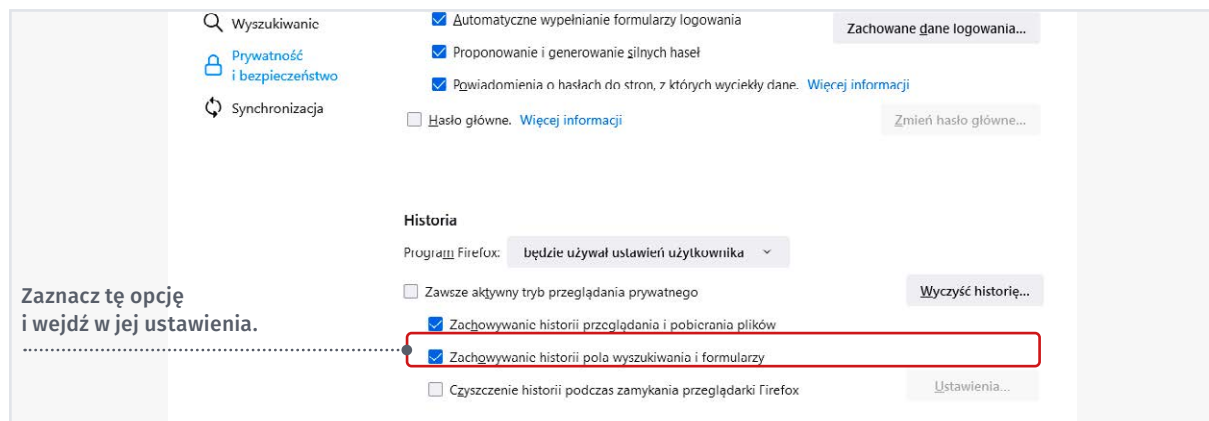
Wyszukiwanie

Prywatność i bezpieczeństwo

Synchronizacja

Automatyczne wypełnianie formularzy logowania

Zachowane dane logowania...

Proponowanie i generowanie silnych haseł

Powiadomienia o hasłach do stron, z których wyciekły dane. Więcej informacji

Hasło główne. Więcej informacji

Zmień hasło główne...

Historia

Program Firefox: będzie używał ustawień użytkownika

Zawsze aktywny tryb przeglądania prywatnego

Wyczyść historię...

Zaznacz tę opcję i wejdź w jej ustawienia.

Zachowywanie historii przeglądania i pobierania plików

Zachowywanie historii pola wyszukiwania i formularzy

Czyszczenie historii podczas zamykania przeglądarki Firefox

Ustawienia...